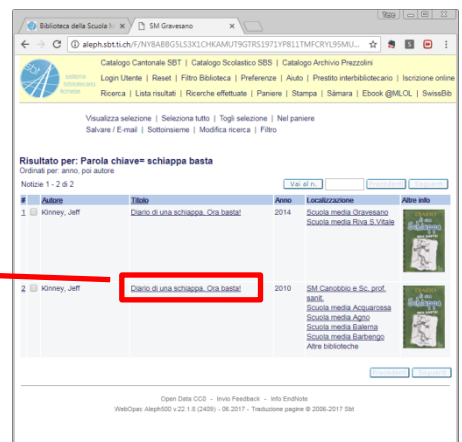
Biblioteca della Scuola M | SM Gravesano

aleph.sbt.ti.ch/F/NY8ABBG5LS3X1CHKAMUT9GTRS1971YP811TMFCRYL95MU...

sistema bibliotecario ticinese

Catalogo Cantonale SBT | Catalogo Scolastico SBS | Catalogo Archivio Prezzolini

Login Utente | Reset | Filtro Biblioteca | Preferenze | Aiuto | Prestito interbibliotecario | Iscrizione online

Ricerca | Lista risultati | Ricerche effettuate | Paniere | Stampa | Sàmara | Ebook @MLOL | SwissBib

Visualizza selezione | Seleziona tutto | Togli selezione | Nel paniere
Salvare / E-mail | Sottoinsieme | Modifica ricerca | Filtro

Risultato per: Parola chiave= schiappa basta
Ordinati per: anno, poi autore

Notizie 1 - 2 di 2

Vai al n.

| # | | Autore | Titolo | Anno | Localizzazione | Altre info |
|---|---|---|---|---|---|---|
| 1 | | Kinney, Jeff | Diario di una schiappa. Ora basta! | 2014 | Scuola media Gravesano Scuola media Riva S.Vitale | |
| 2 | | Kinney, Jeff | Diario di una schiappa. Ora basta! | 2010 | SM Canobbio e Sc. prof. sanit. Scuola media Acquarossa Scuola media Agno Scuola media Balerna Scuola media Barbengo Altre biblioteche | |

Open Data CC0 - Invio Feedback - Info EndNote
WebOpac Aleph500 v.22.1.0 (2409) - 06.2017 - Traduzione pagine © 2006-2017 Sbt